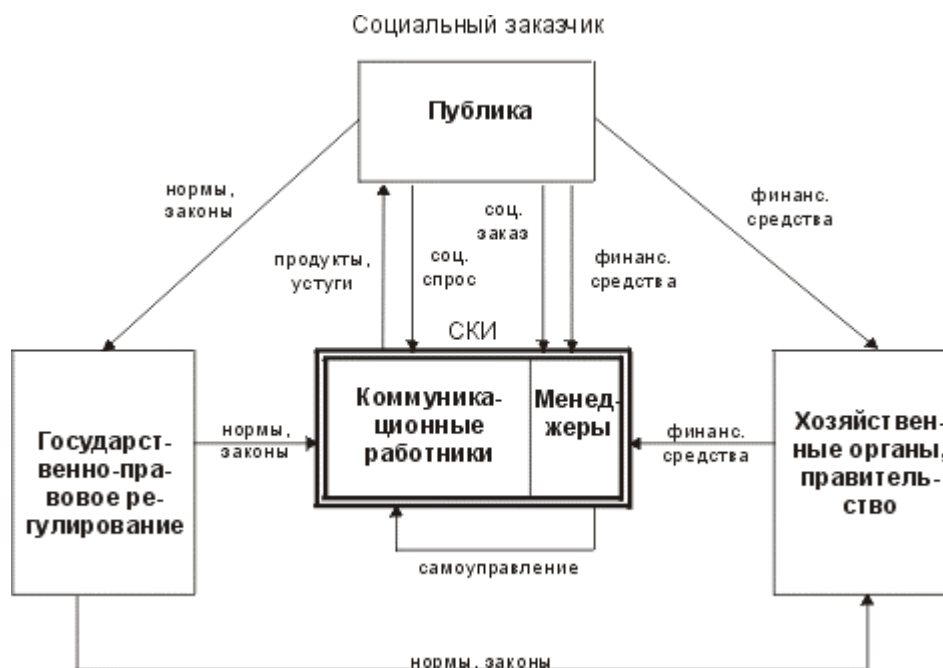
Социальный заказчик

Публика

нормы, законы

финанс. средства

соц. заказ

продукты, устуги

соц. спрос

финанс. средства

СКИ

Государст-венно-пра-вовое ре-гулирование

нормы, законы

Коммуника-ционные работники

Менед-жеры

финанс. средства

Хозяйствен-ные органы, правитель-ство

самоуправление

нормы, законы